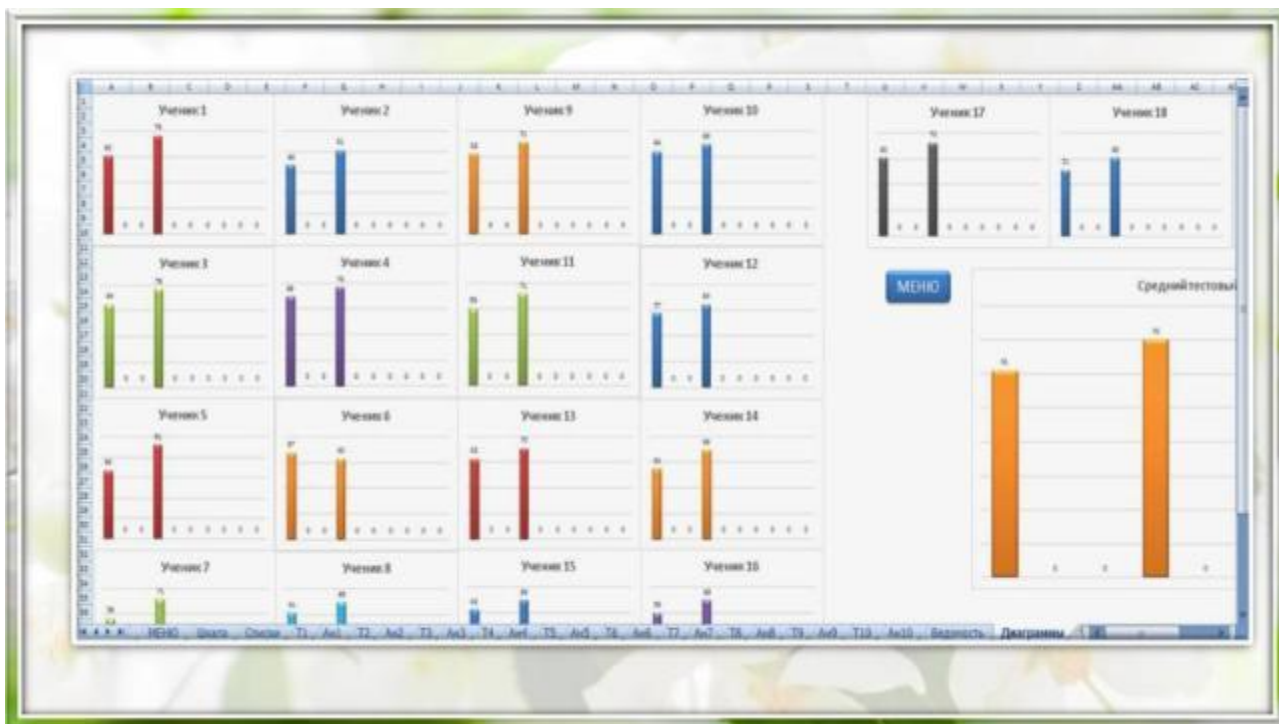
Ученик 1

Ученик 2

Ученик 9

Ученик 10

Ученик 17

Ученик 18

Ученик 3

Ученик 4

Ученик 11

Ученик 12

МЕНЮ

Среднийтестовы

Ученик 5

Ученик 6

Ученик 13

Ученик 14

Ученик 7

Ученик 8

Ученик 15

Ученик 16

МЕНЮ Шкала Списки Т1 Ан1 Т2 Ан2 Т3 Ан3 Т4 Ан4 Т5 Ан5 Т6 Ан6 Т7 Ан7 Т8 Ан8 Т9 Ан9 Т10 Ан10 Ведомость Диаграммы